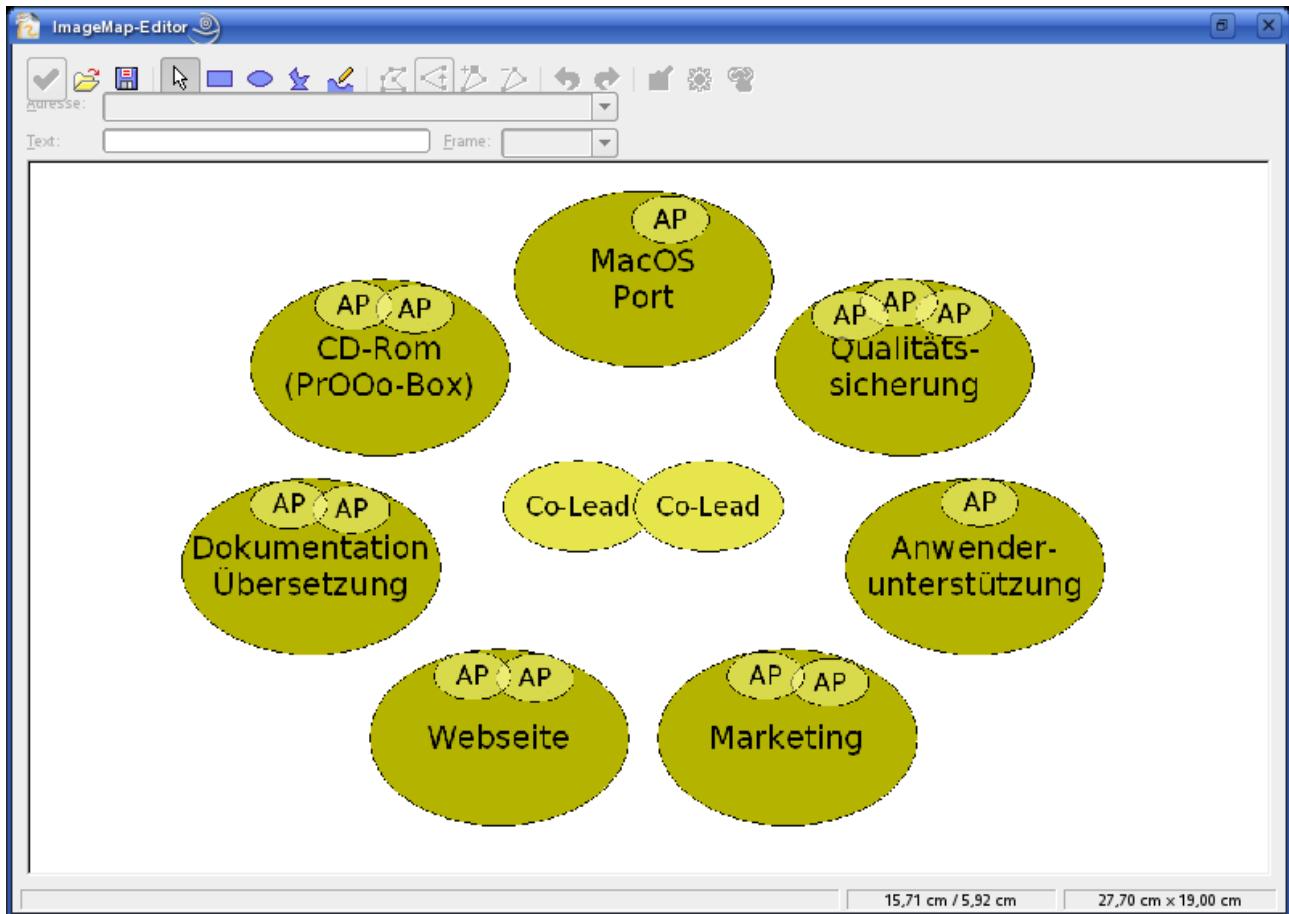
ImageMap-Editor

Adresse:

Text:

Frame:

AP
MacOS Port

AP AP
CD-Rom (PrOOo-Box)

AP AP AP
Qualitätssicherung

Co-Lead Co-Lead

AP AP
Dokumentation Übersetzung

AP
Anwenderunterstützung

AP AP
Webseite

AP AP
Marketing

15,71 cm / 5,92 cm

27,70 cm x 19,00 cm